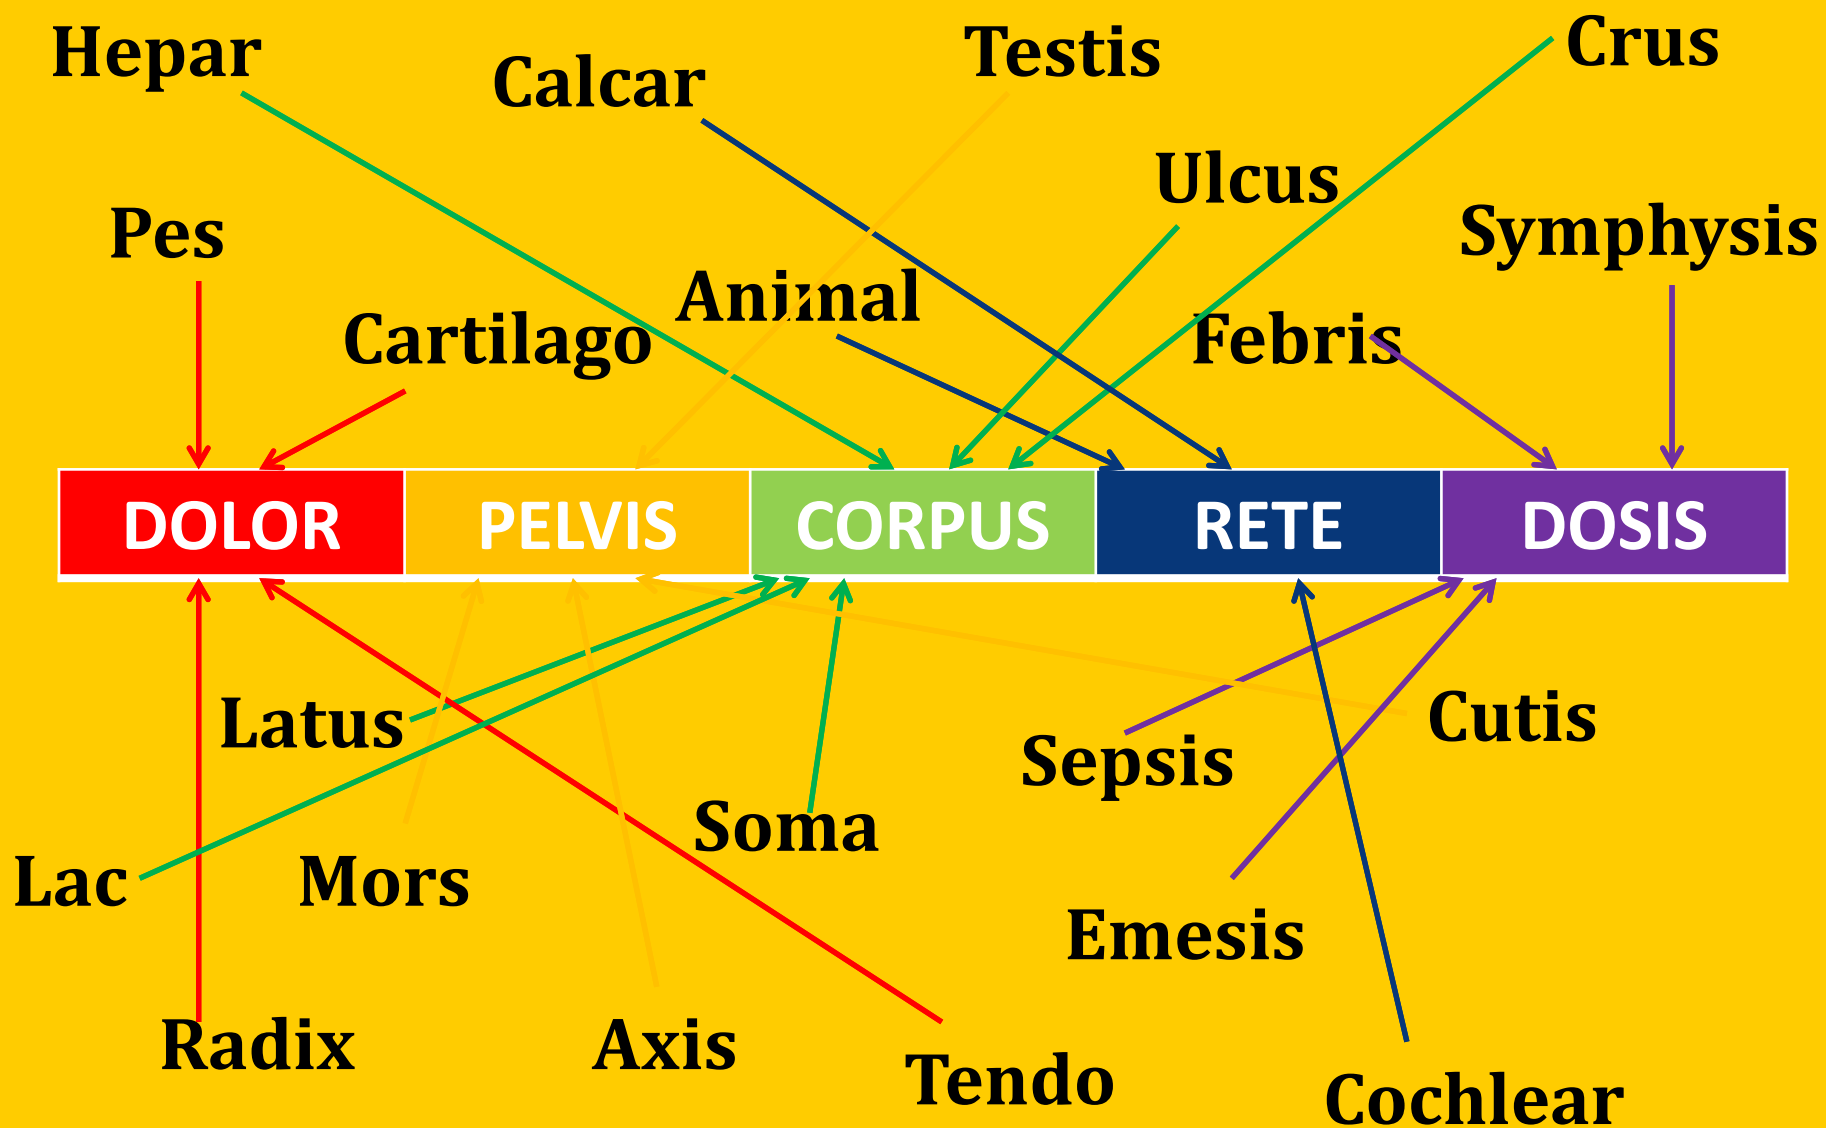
Hepar

Calcar

Testis

Crus

Ulcus

Pes

Symphysis

Animal

Cartilago

Febris

| DOLOR | PELVIS | CORPUS | RETE | DOSIS |
|---|---|---|---|---|

Latus

Cutis

Sepsis

Soma

Lac

Mors

Emesis

Radix

Axis

Tendo

Cochlear